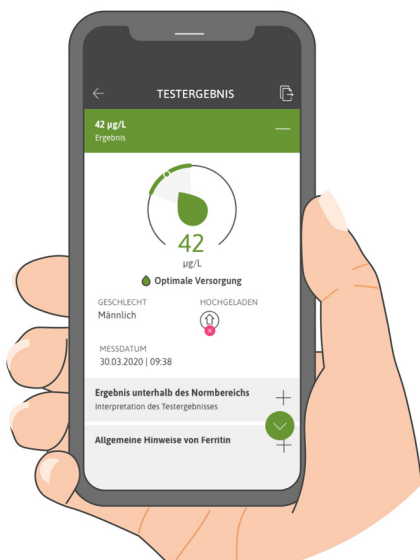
TESTERGEBNIS

42 µg/L
Ergebnis

42
µg/L
Optimale Versorgung

GESCHLECHT
Männlich

HOCHGELADEN

MESSDATUM
30.03.2020 | 09:38

Ergebnis unterhalb des Normbereichs
Interpretation des Testergebnisses

Allgemeine Hinweise von Ferritin